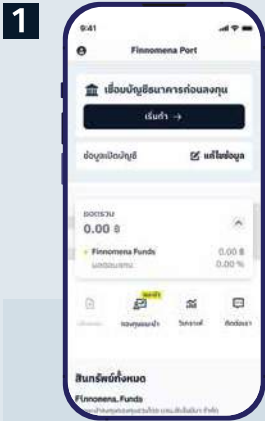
1

9:41

Finnomena Port

เชื่อมบัญชีธนาคารก่อนลงทุน

เริ่มเลย →

ข้อมูลเปิดบัญชี

แก้ไขข้อมูล

ยอดรวม

0.00 ฿

Finnomena Funds

0.00 ฿

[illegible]

0.00 %

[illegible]

กองทุนแนะนำ

วิเคราะห์

ติดต่อเรา

สินทรัพย์ทั้งหมด

Finnomena Funds

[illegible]